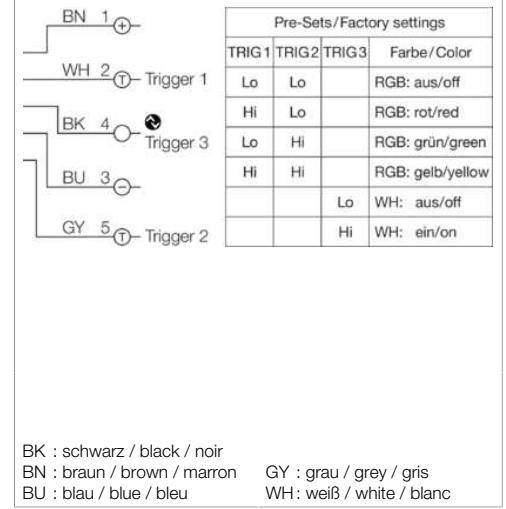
BN 1 +
WH 2 T Trigger 1
BK 4 Trigger 3
BU 3 −
GY 5 T Trigger 2

| Pre-Sets/Factory settings | | | |
|---|---|---|---|
| TRIG 1 | TRIG 2 | TRIG 3 | Farbe/Color |
| Lo | Lo | | RGB: aus/off |
| Hi | Lo | | RGB: rot/red |
| Lo | Hi | | RGB: grün/green |
| Hi | Hi | | RGB: gelb/yellow |
| | | Lo | WH: aus/off |
| | | Hi | WH: ein/on |

BK : schwarz / black / noir
BN : braun / brown / marron
BU : blau / blue / bleu
GY : grau / grey / gris
WH : weiß / white / blanc